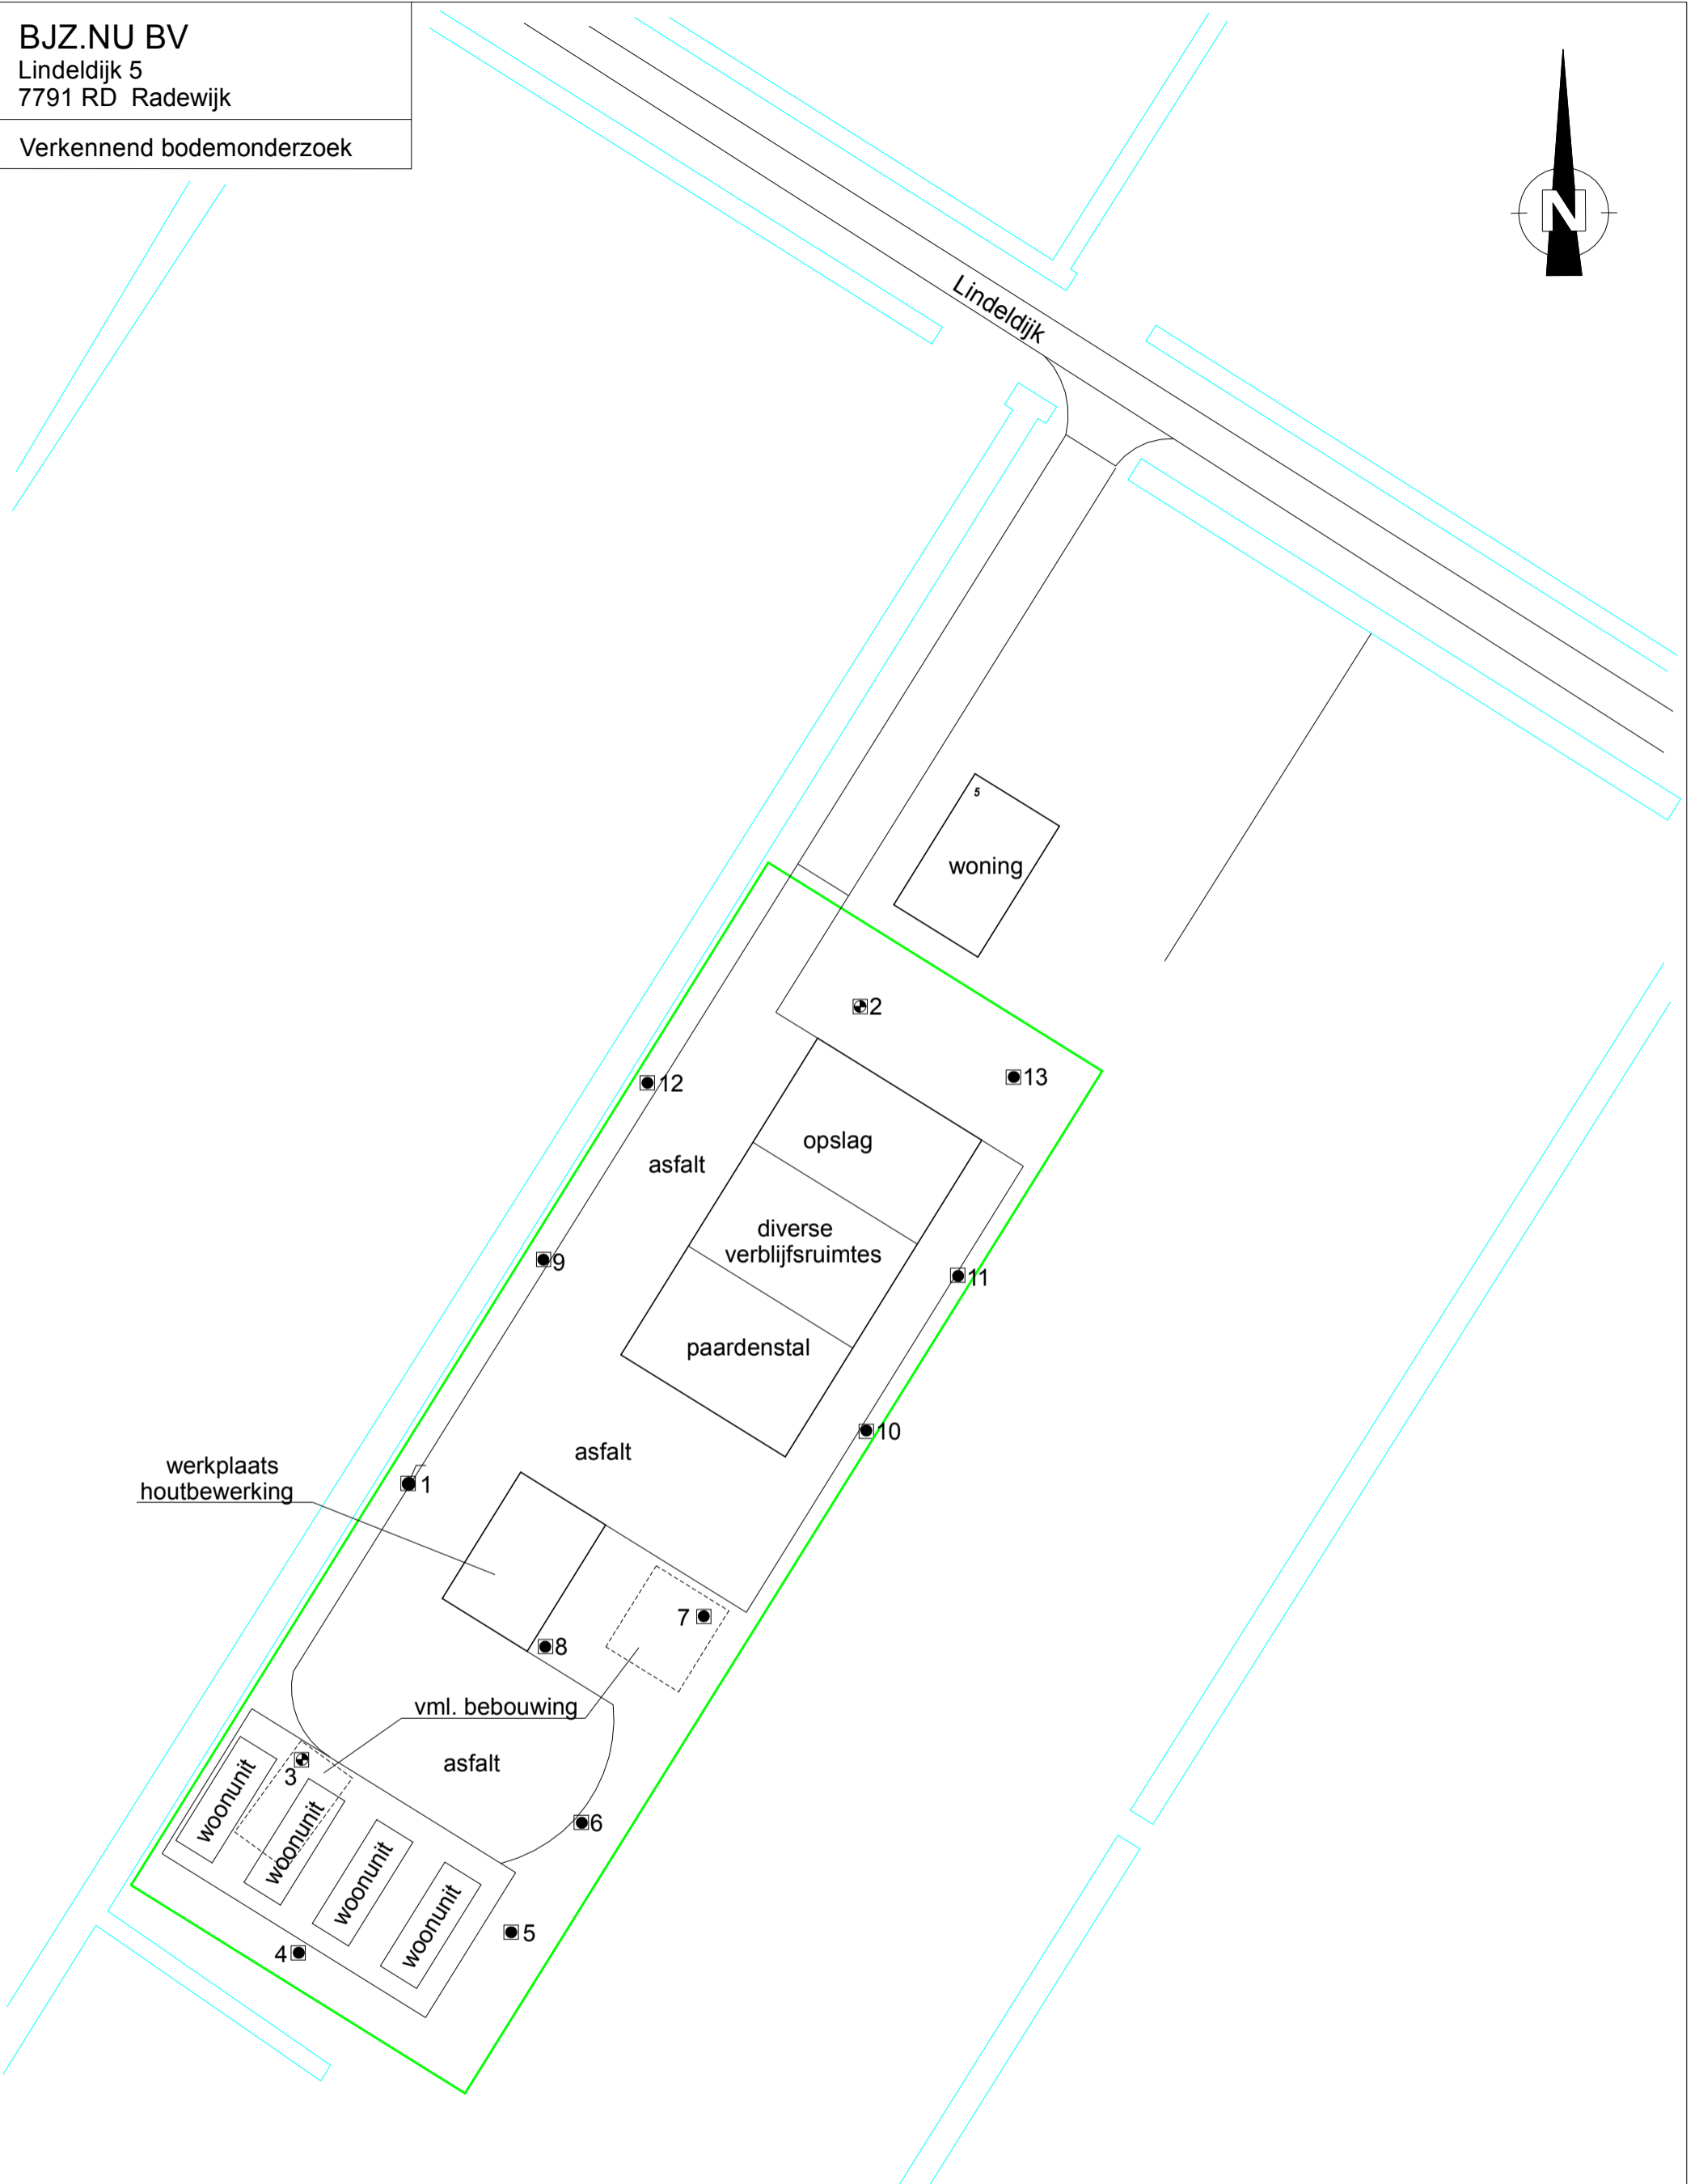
BJZ.NU BV
Lindeldijk 5
7791 RD Radewijk

Verkennend bodemonderzoek

N

Lindeldijk

5
woning

2
13
12
opslag
asfalt
diverse verblijfsruimtes
9
11
paardenstal
10
asfalt
werkplaats houtbewerking
1
7
8
vml. bebouwing
asfalt
3
woonunit
woonunit
6
woonunit
woonunit
5
4